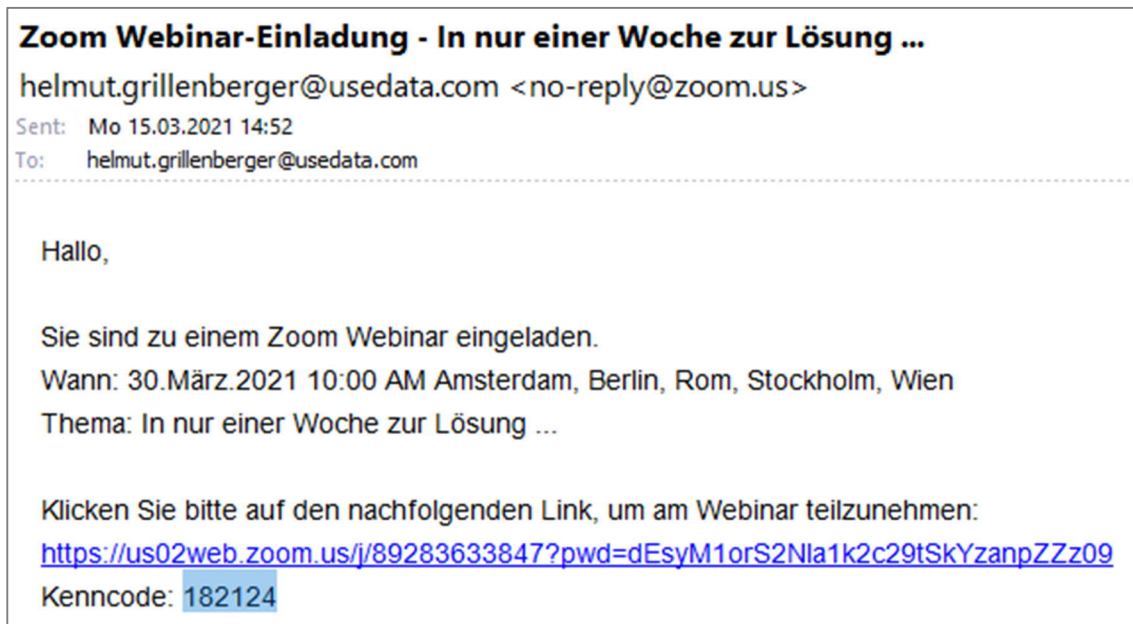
Zoom Webinar-Einladung - In nur einer Woche zur Lösung ...

helmut.grillenberger@usedata.com <no-reply@zoom.us>

Sent: Mo 15.03.2021 14:52

To: helmut.grillenberger@usedata.com

Hallo,

Sie sind zu einem Zoom Webinar eingeladen.
Wann: 30.März.2021 10:00 AM Amsterdam, Berlin, Rom, Stockholm, Wien
Thema: In nur einer Woche zur Lösung ...

Klicken Sie bitte auf den nachfolgenden Link, um am Webinar teilzunehmen:
https://us02web.zoom.us/j/89283633847?pwd=dEsyM1orS2Nla1k2c29tSkYzanpZZz09
Kenncode: 182124